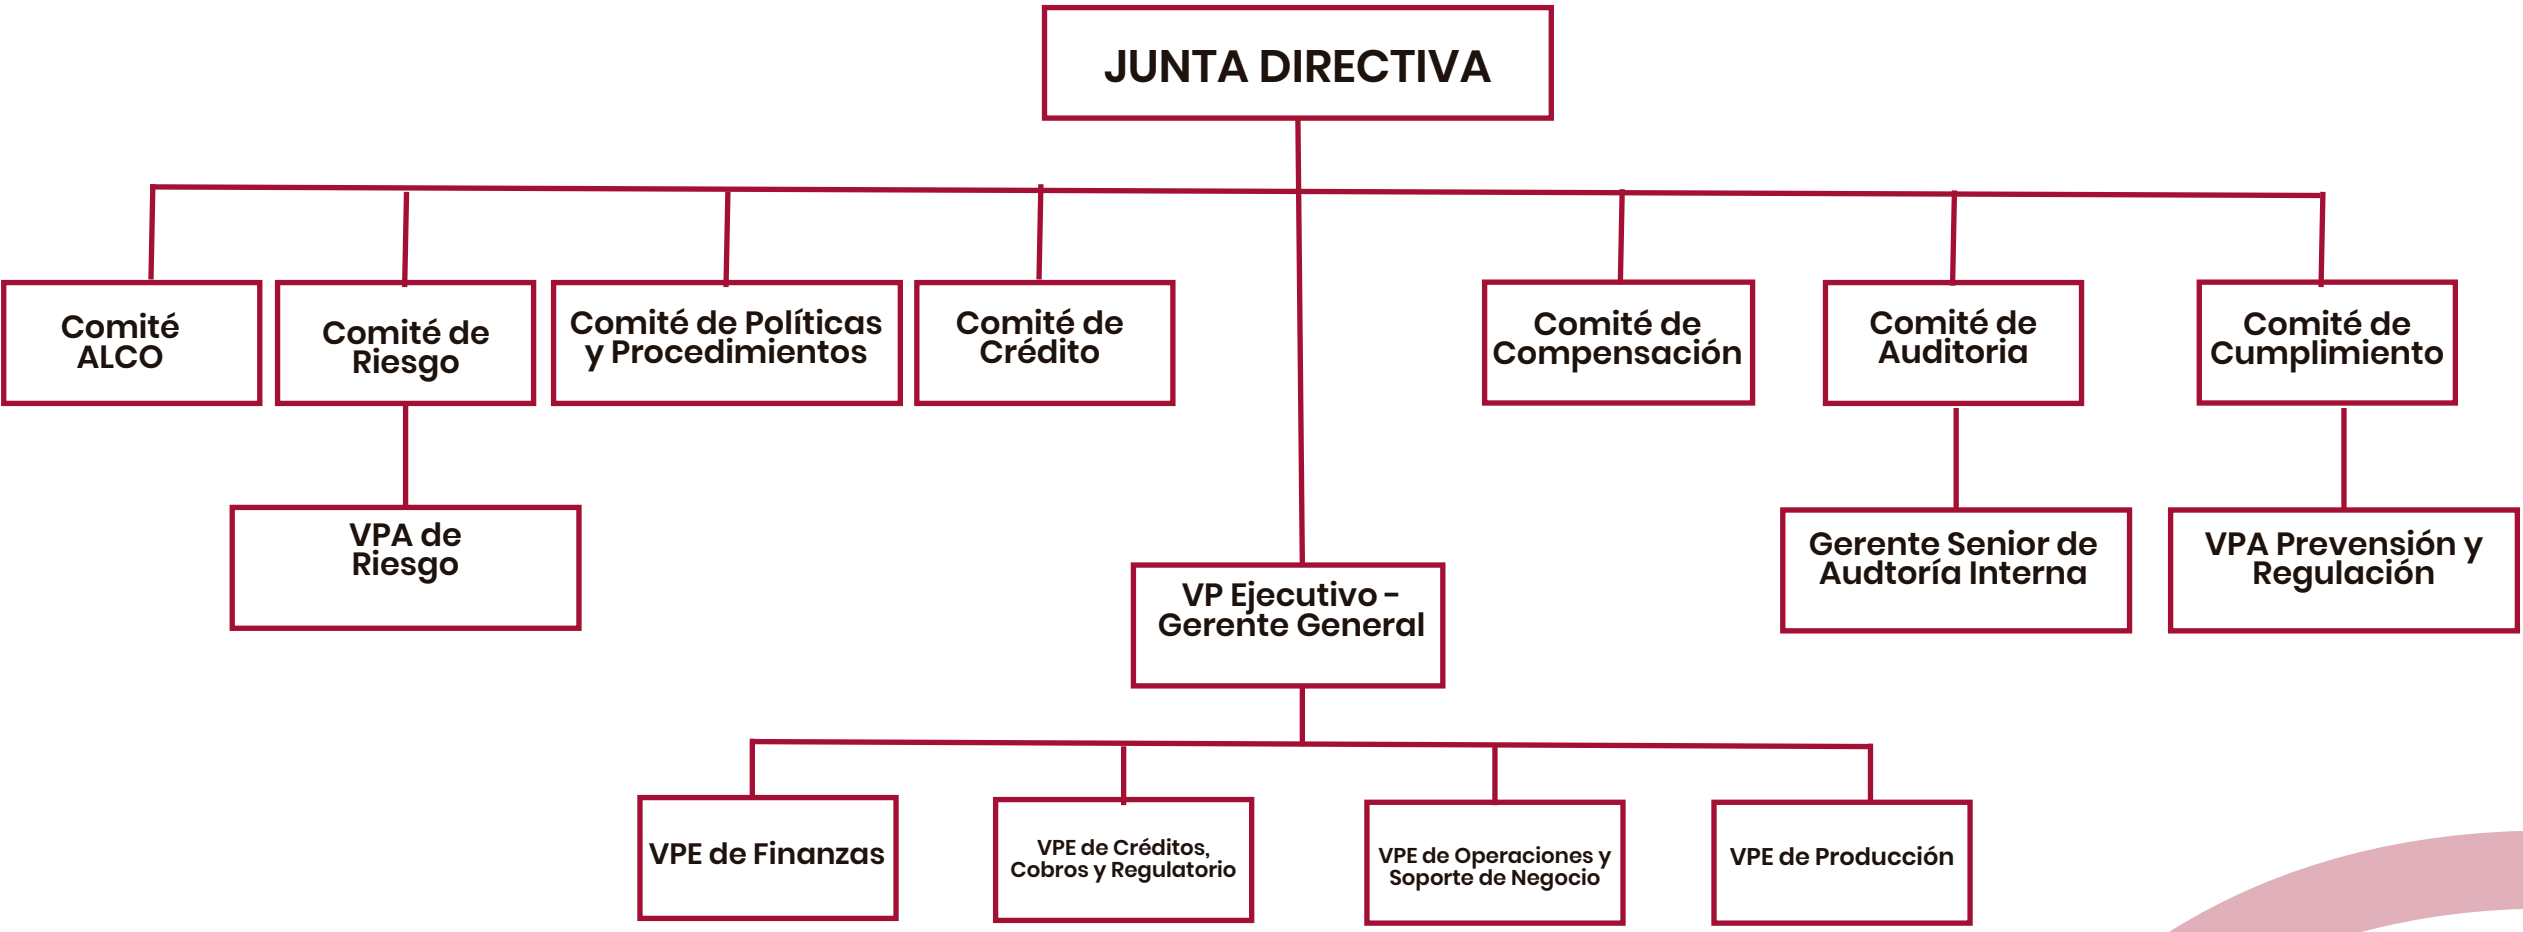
JUNTA DIRECTIVA

Comité ALCO

Comité de Riesgo

Comité de Políticas y Procedimientos

Comité de Crédito

Comité de Compensación

Comité de Auditoria

Comité de Cumplimiento

VPA de Riesgo

VP Ejecutivo - Gerente General

Gerente Senior de Audtoría Interna

VPA Prevensión y Regulación

VPE de Finanzas

VPE de Créditos, Cobros y Regulatorio

VPE de Operaciones y Soporte de Negocio

VPE de Producción